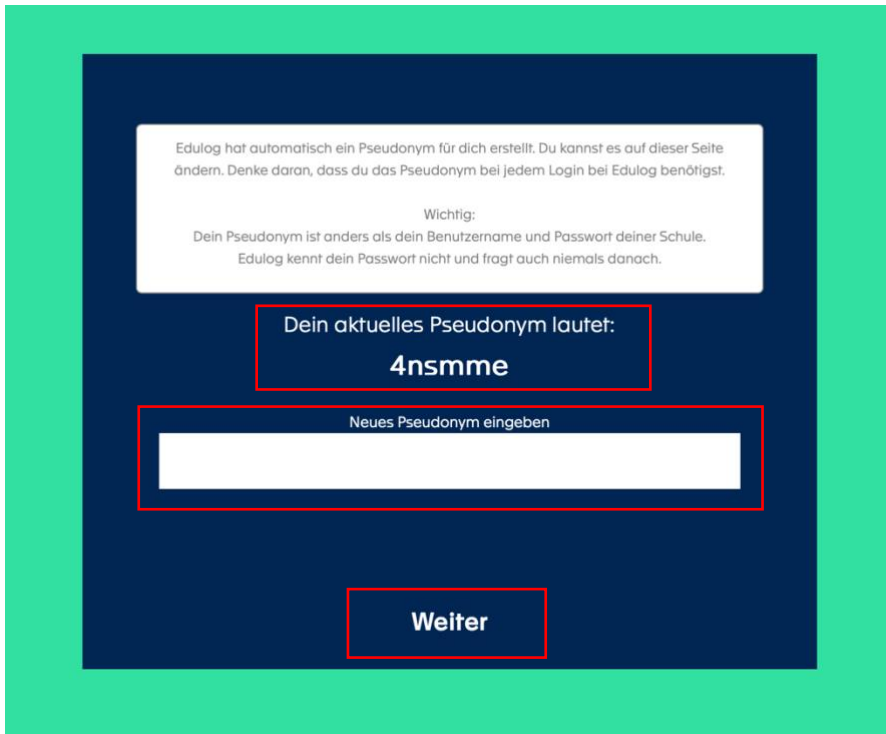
Edulog hat automatisch ein Pseudonym für dich erstellt. Du kannst es auf dieser Seite ändern. Denke daran, dass du das Pseudonym bei jedem Login bei Edulog benötigst.

Wichtig:
Dein Pseudonym ist anders als dein Benutzername und Passwort deiner Schule. Edulog kennt dein Passwort nicht und fragt auch niemals danach.

Dein aktuelles Pseudonym lautet:
4nsmme

Neues Pseudonym eingeben

Weiter